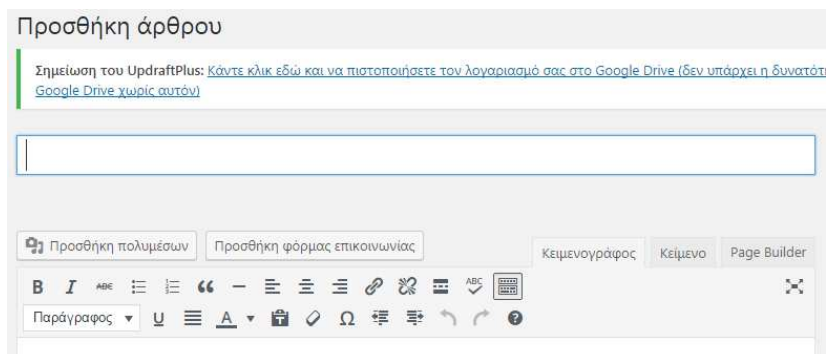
Προσθήκη άρθρου

Σημείωση του UpdraftPlus: Κάντε κλικ εδώ και να πιστοποιήσετε τον λογαριασμό σας στο Google Drive (δεν υπάρχει η δυνατότ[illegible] Google Drive χωρίς αυτόν)

Προσθήκη πολυμέσων Προσθήκη φόρμας επικοινωνίας

Κειμενογράφος Κείμενο Page Builder

B I ABC 66 ABC

Παράγραφος U A Ω